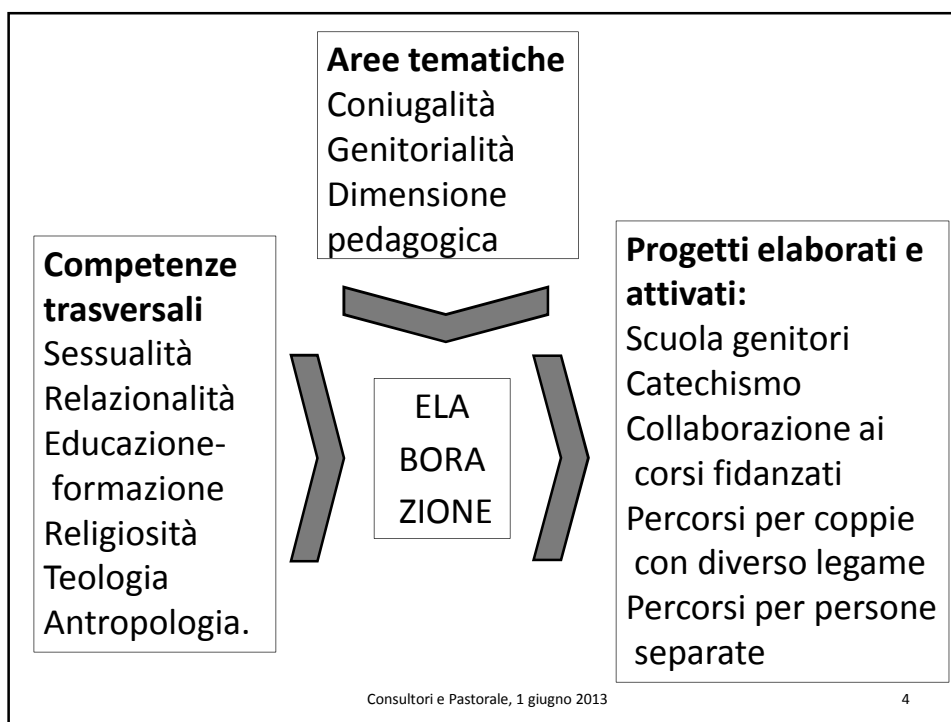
**Aree tematiche**
Coniugalità
Genitorialità
Dimensione pedagogica

**Competenze trasversali**
Sessualità
Relazionalità
Educazione-formazione
Religiosità
Teologia
Antropologia.

ELA
BORA
ZIONE

**Progetti elaborati e attivati:**
Scuola genitori
Catechismo
Collaborazione ai corsi fidanzati
Percorsi per coppie con diverso legame
Percorsi per persone separate

Consultori e Pastorale, 1 giugno 2013

4